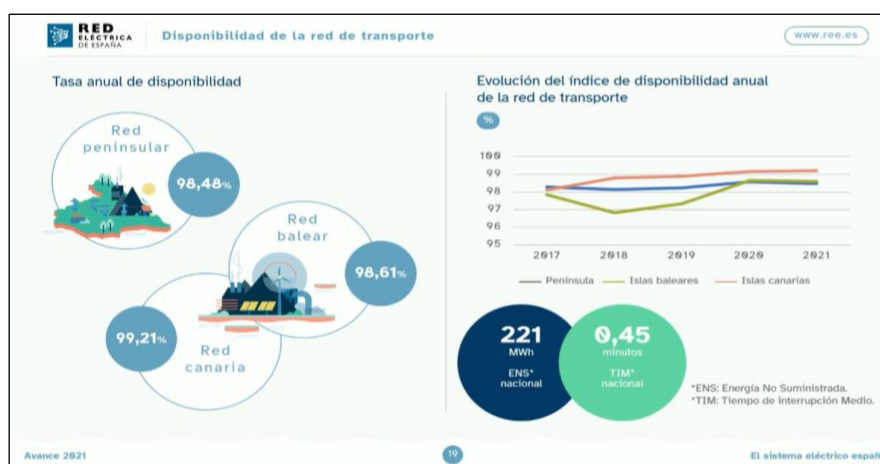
RED ELÉCTRICA DE ESPAÑA

Disponibilidad de la red de transporte

www.ree.es

Tasa anual de disponibilidad

Red peninsular

98,48%

Red balear

98,61%

99,21%

Red canaria

Evolución del índice de disponibilidad anual de la red de transporte

%

100
99
98
97
96
95

2017 2018 2019 2020 2021

Península Islas baleares Islas canarias

221 MWh ENS* nacional

0,45 minutos TIM* nacional

*ENS: Energía No Suministrada.
*TIM: Tiempo de Interrupción Medio.

Avance 2021

19

El sistema eléctrico españ